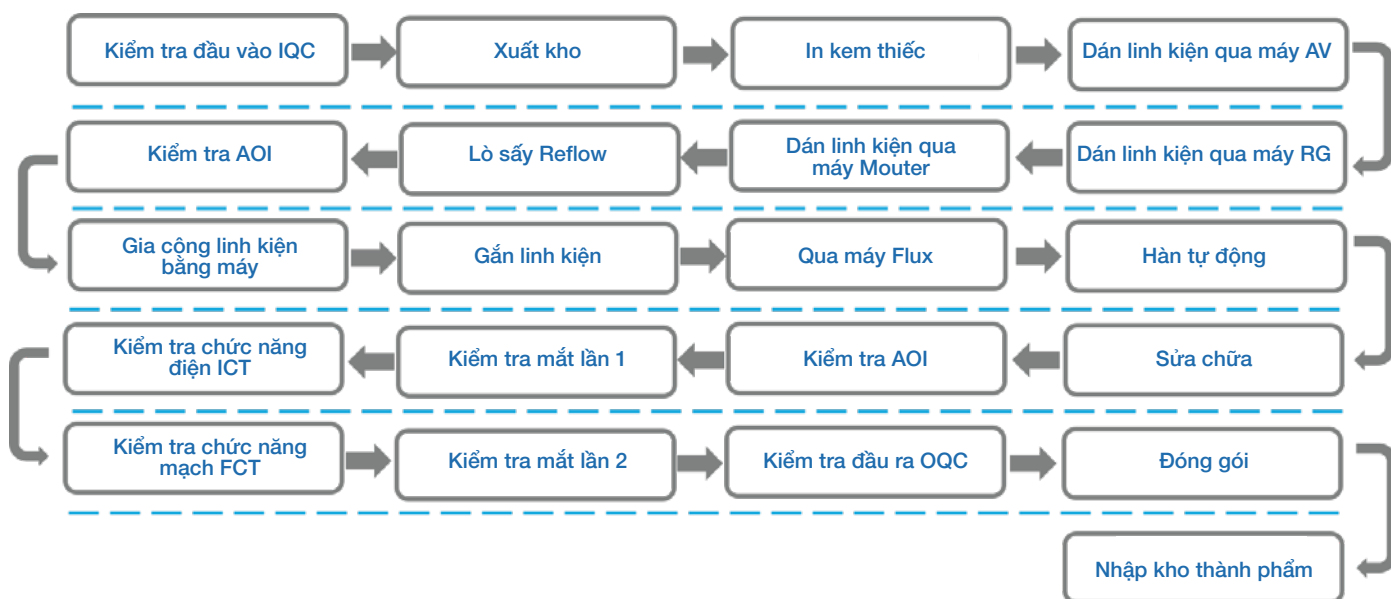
Kiểm tra đầu vào IQC
Xuất kho
In kem thiếc
Dán linh kiện qua máy AV

Kiểm tra AOI
Lò sấy Reflow
Dán linh kiện qua máy Mouter
Dán linh kiện qua máy RG

Gia cộng linh kiện bằng máy
Gắn linh kiện
Qua máy Flux
Hàn tự động

Kiểm tra chức năng điện ICT
Kiểm tra mắt lần 1
Kiểm tra AOI
Sửa chữa

Kiểm tra chức năng mạch FCT
Kiểm tra mắt lần 2
Kiểm tra đầu ra OQC
Đóng gói

Nhập kho thành phẩm